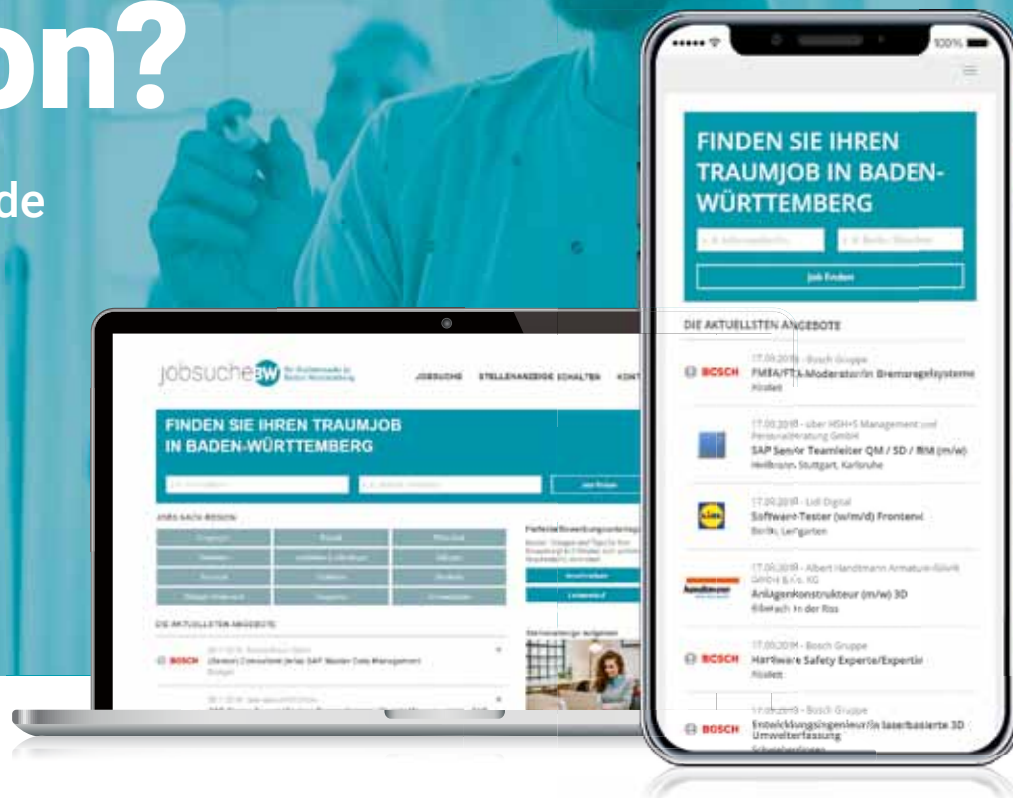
on?

de

jobsuche BW

JOBSUCHE STELLENANZEIGE SCHALTEN KONT

FINDEN SIE IHREN TRAUMJOB IN BADEN-WÜRTTEMBERG

Job finden

JOBS NACH REGION

DIE AKTUELLSTEN ANGEBOTE

BOSCH

BOSCH

100%

FINDEN SIE IHREN TRAUMJOB IN BADEN-WÜRTTEMBERG

Job finden

DIE AKTUELLSTEN ANGEBOTE

17.09.2019 - Bosch Gruppe
BOSCH FMEA/FTA-Moderator/in Bremsregelsysteme
Abstatt

17.09.2019 - über HSH+S Management und Personalberatung GmbH
SAP Senior Teamleiter QM / SD / MM (m/w)
Heilbronn, Stuttgart, Karlsruhe

17.09.2019 - Lidl Digital
Lidl Software-Tester (w/m/d) Frontend
Berlin, Leingarten

17.09.2019 - Albert Handtmann Armaturenfabrik GmbH & Co. KG
handtmann Anlagenkonstrukteur (m/w) 3D
Biberach an der Riss

17.09.2019 - Bosch Gruppe
BOSCH Hardware Safety Experte/Expertin
Abstatt

17.09.2019 - Bosch Gruppe
BOSCH Entwicklungsingenieur/in laserbasierte 3D Umwelterfassung
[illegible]